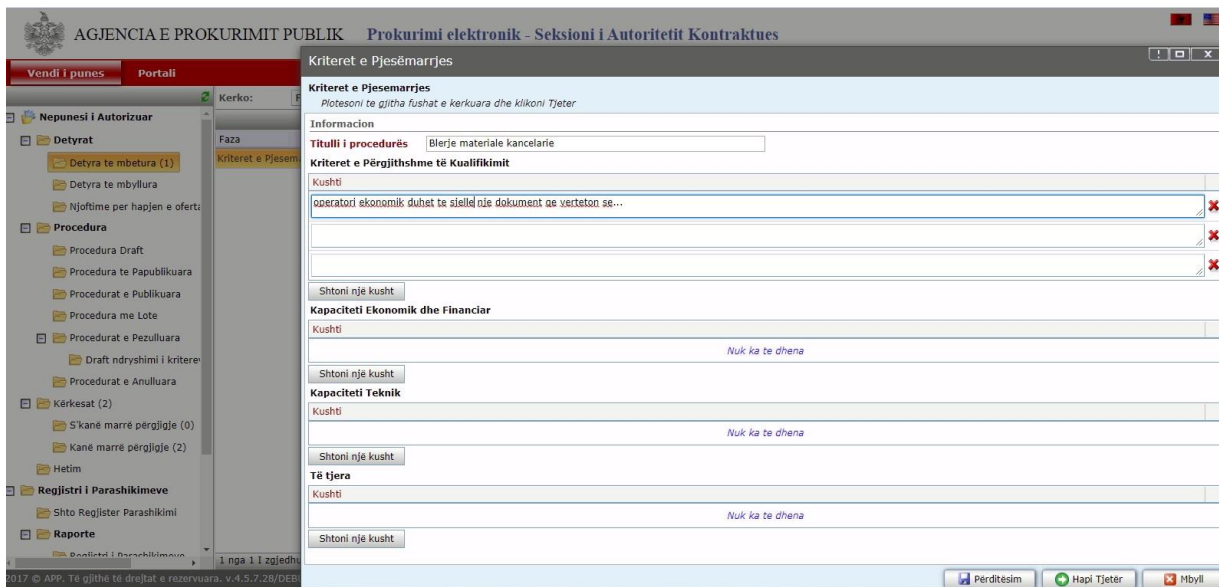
AGJENCIA E PROKURIMIT PUBLIK Prokurimi elektronik - Seksioni i Autoritetit Kontraktues

Vendi i punes Portali

Kerko:

Nepunesi i Autorizuar
Detyrat
Detyra te mbetura (1)
Detyra te mbyllura
Njoftime per hapjen e oferta
Procedura
Procedura Draft
Procedura te Papublikuara
Procedurat e Publikuara
Procedura me Lote
Procedurat e Pezulluara
Draft ndryshimi i kritere
Procedurat e Anulluara
Kërkesat (2)
S'kanë marrë përgjigje (0)
Kanë marrë përgjigje (2)
Hetim
Regjistri i Parashikimeve
Shto Regjister Parashikimi
Raporte

Faza
Kriteret e Pjesem

1 nga 1 I zgjedhu

2017 © APP. Të gjithë të drejtat e rezervuara. v.4.5.7.28/DEB

Kriteret e Pjesëmarrjes

Kriteret e Pjesemarrjes
Plotesoni te gjitha fushat e kerkuara dhe klikoni Tjeter

Informacion
Titulli i procedurës Blerje materiale kancelarie

Kriteret e Përgjithshme të Kualifikimit
Kushti
operatori ekonomik duhet te sjelle nje dokument qe verteton se...

Shtoni një kusht

Kapaciteti Ekonomik dhe Financiar
Kushti
Nuk ka te dhena
Shtoni një kusht

Kapaciteti Teknik
Kushti
Nuk ka te dhena
Shtoni një kusht

Të tjera
Kushti
Nuk ka te dhena
Shtoni një kusht

Përditësim Hapi Tjetër Mbyll